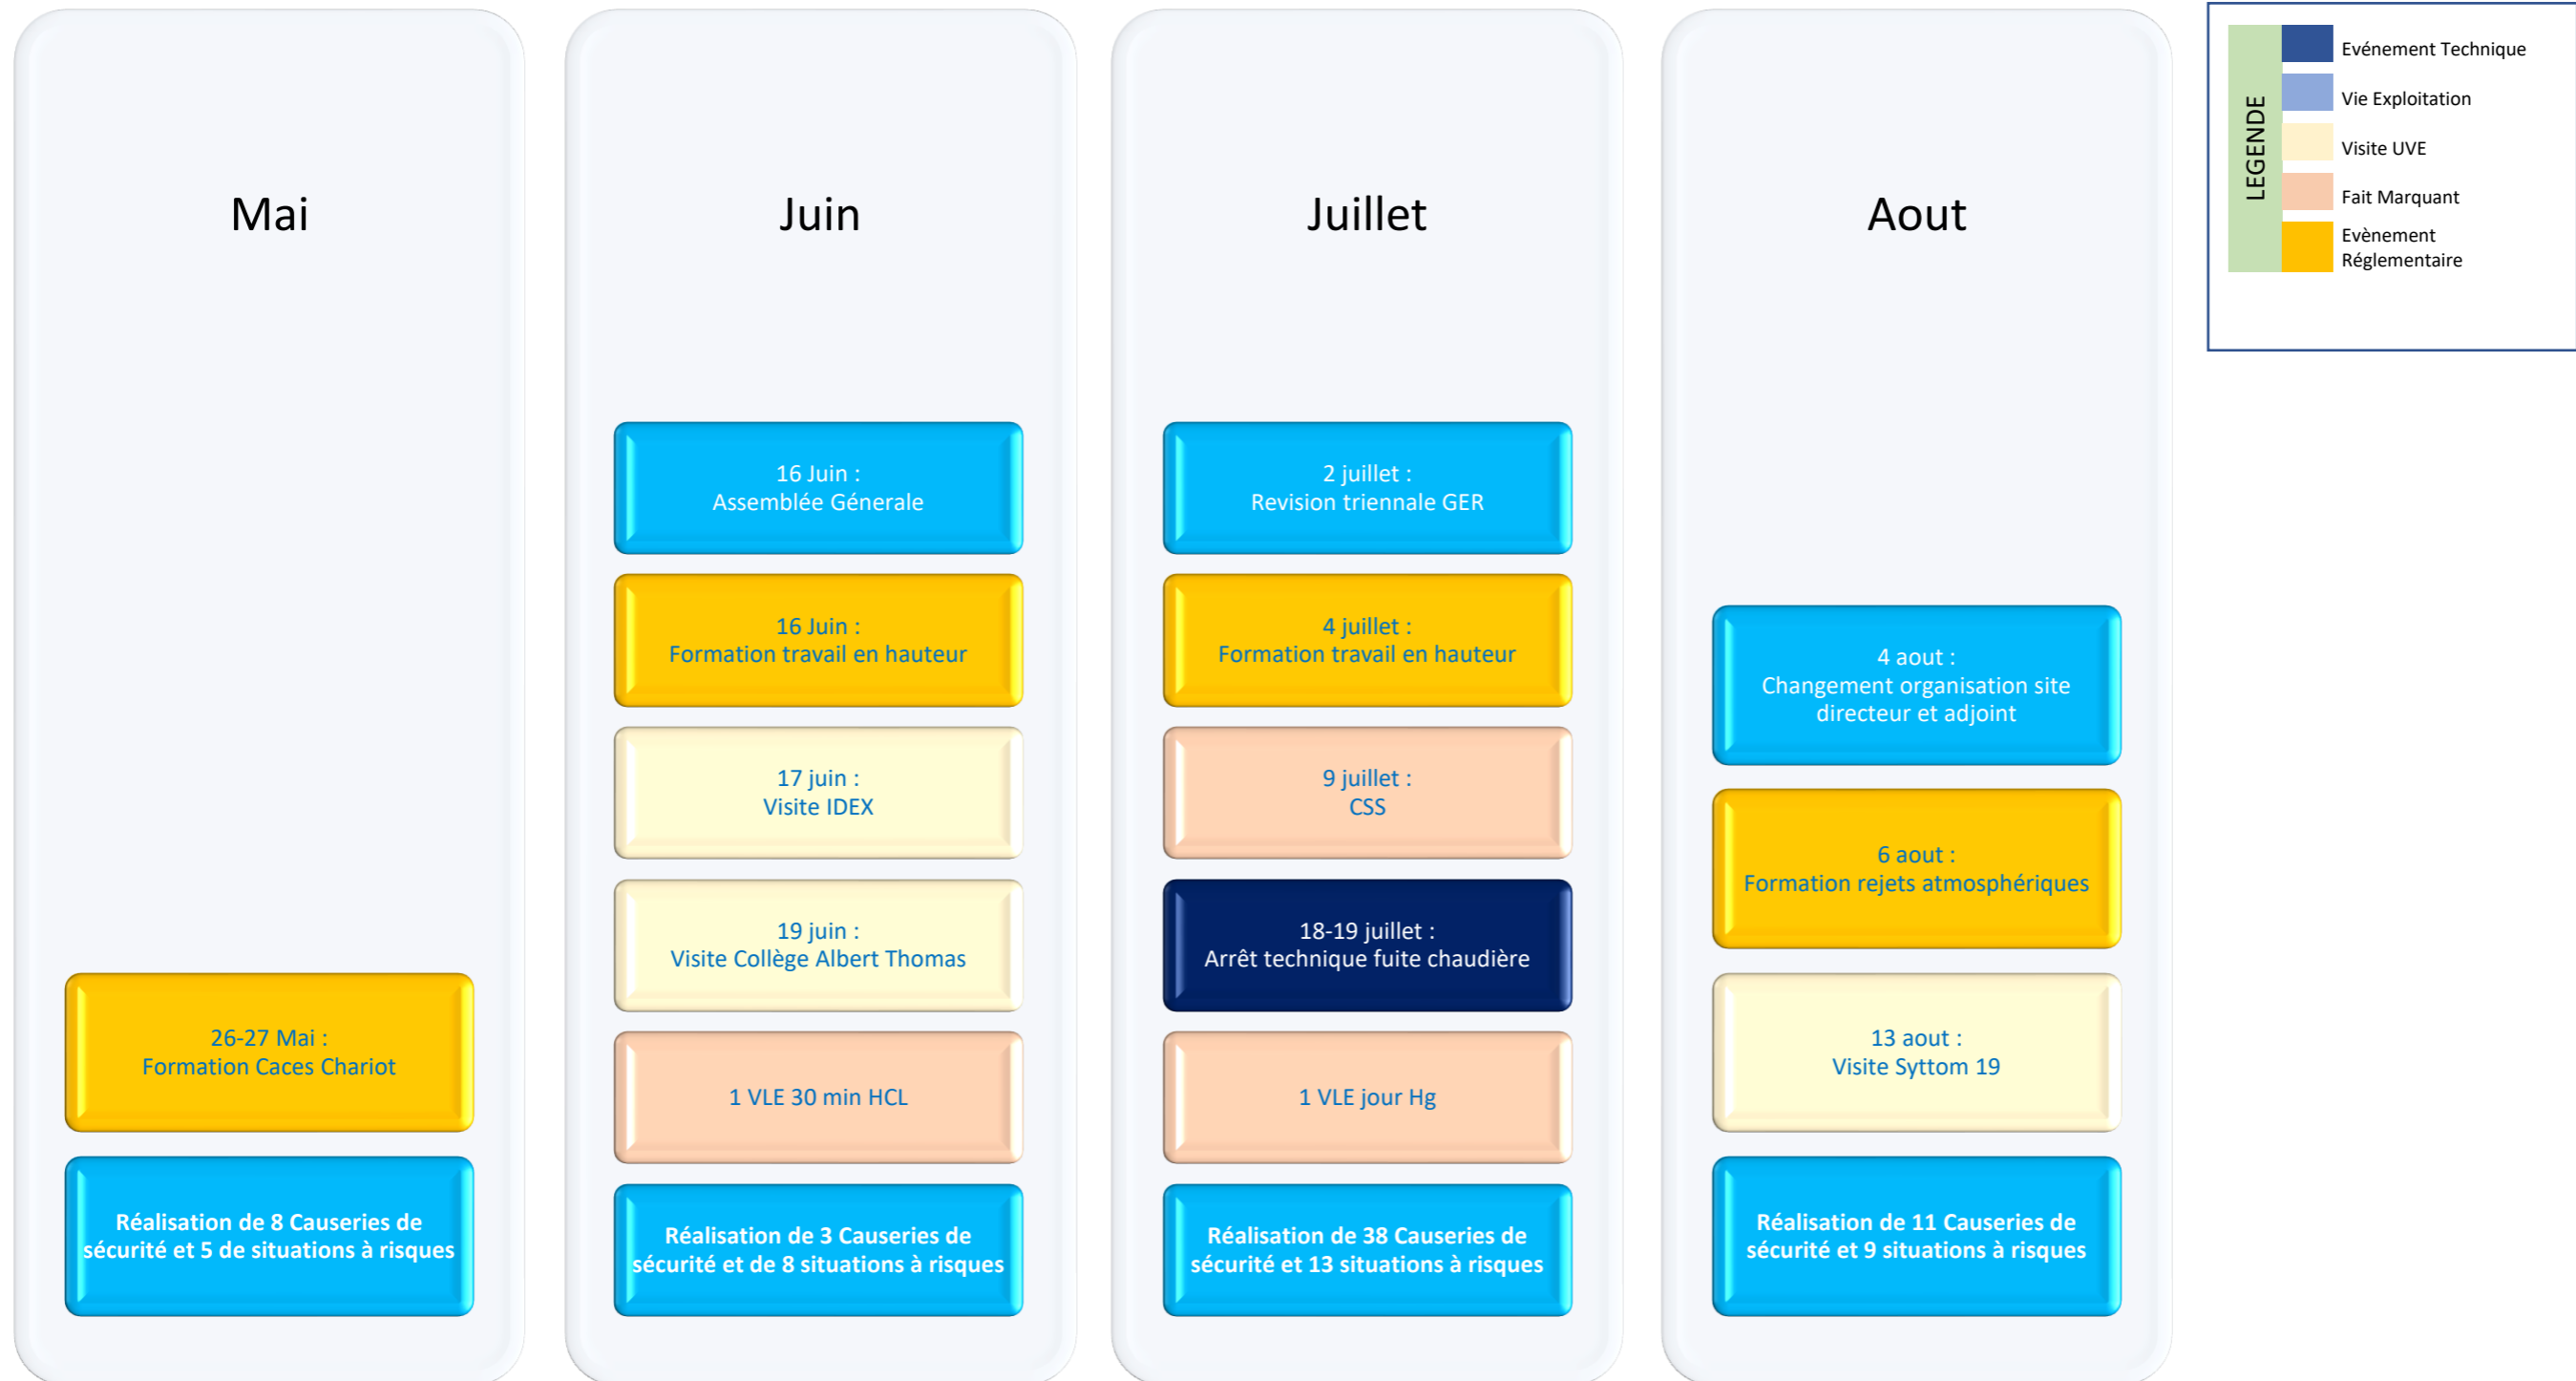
Mai

26-27 Mai :
Formation Caces Chariot

Réalisation de 8 Causeries de sécurité et 5 de situations à risques

Juin

16 Juin :
Assemblée Génerale

16 Juin :
Formation travail en hauteur

17 juin :
Visite IDEX

19 juin :
Visite Collège Albert Thomas

1 VLE 30 min HCL

Réalisation de 3 Causeries de sécurité et de 8 situations à risques

Juillet

2 juillet :
Revision triennale GER

4 juillet :
Formation travail en hauteur

9 juillet :
CSS

18-19 juillet :
Arrêt technique fuite chaudière

1 VLE jour Hg

Réalisation de 38 Causeries de sécurité et 13 situations à risques

Aout

4 aout :
Changement organisation site directeur et adjoint

6 aout :
Formation rejets atmosphériques

13 aout :
Visite Syttom 19

Réalisation de 11 Causeries de sécurité et 9 situations à risques

LEGENDE
Evénement Technique
Vie Exploitation
Visite UVE
Fait Marquant
Evènement Réglementaire